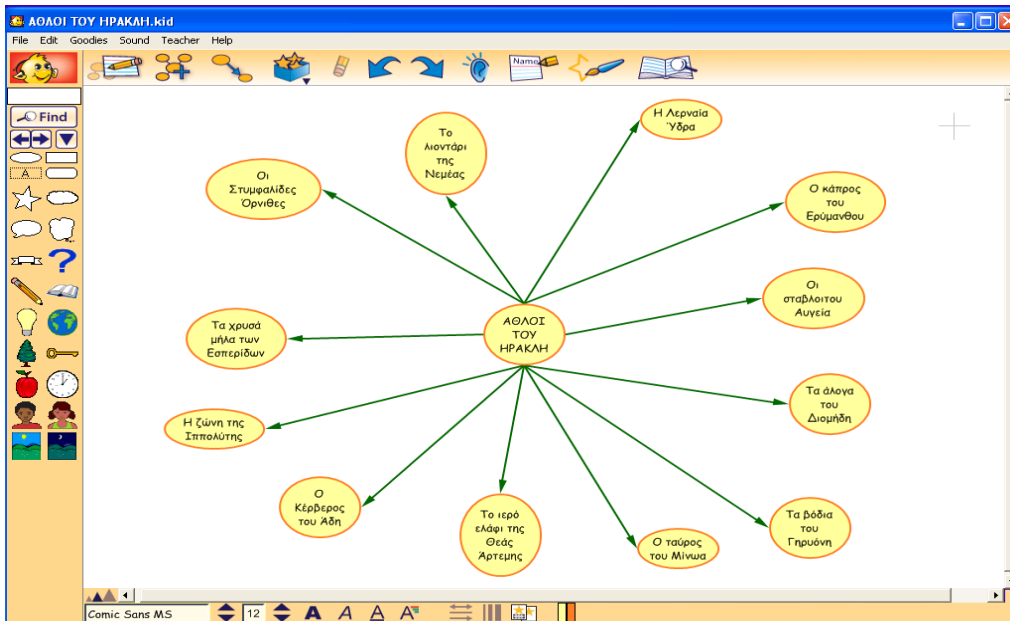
ΑΘΛΟΙ ΤΟΥ ΗΡΑΚΛΗ.kid

File Edit Goodies Sound Teacher Help

Name

Find

A

?

ΑΘΛΟΙ ΤΟΥ ΗΡΑΚΛΗ

Η Λερναία Ύδρα

Το λιοντάρι της Νεμέας

Οι Στυμφαλίδες Όρνιθες

Ο κάπρος του Ερύμανθου

Οι σταβλοιτου Αυγεία

Τα χρυσά μήλα των Εσπερίδων

Τα άλογα του Διομήδη

Η ζώνη της Ιππολύτης

Ο Κέρβερος του Άδη

Το ιερό ελάφι της Θεάς Άρτεμης

Ο ταύρος του Μίνωα

Τα βόδια του Γηρυόνη

Comic Sans MS

12

A A A A